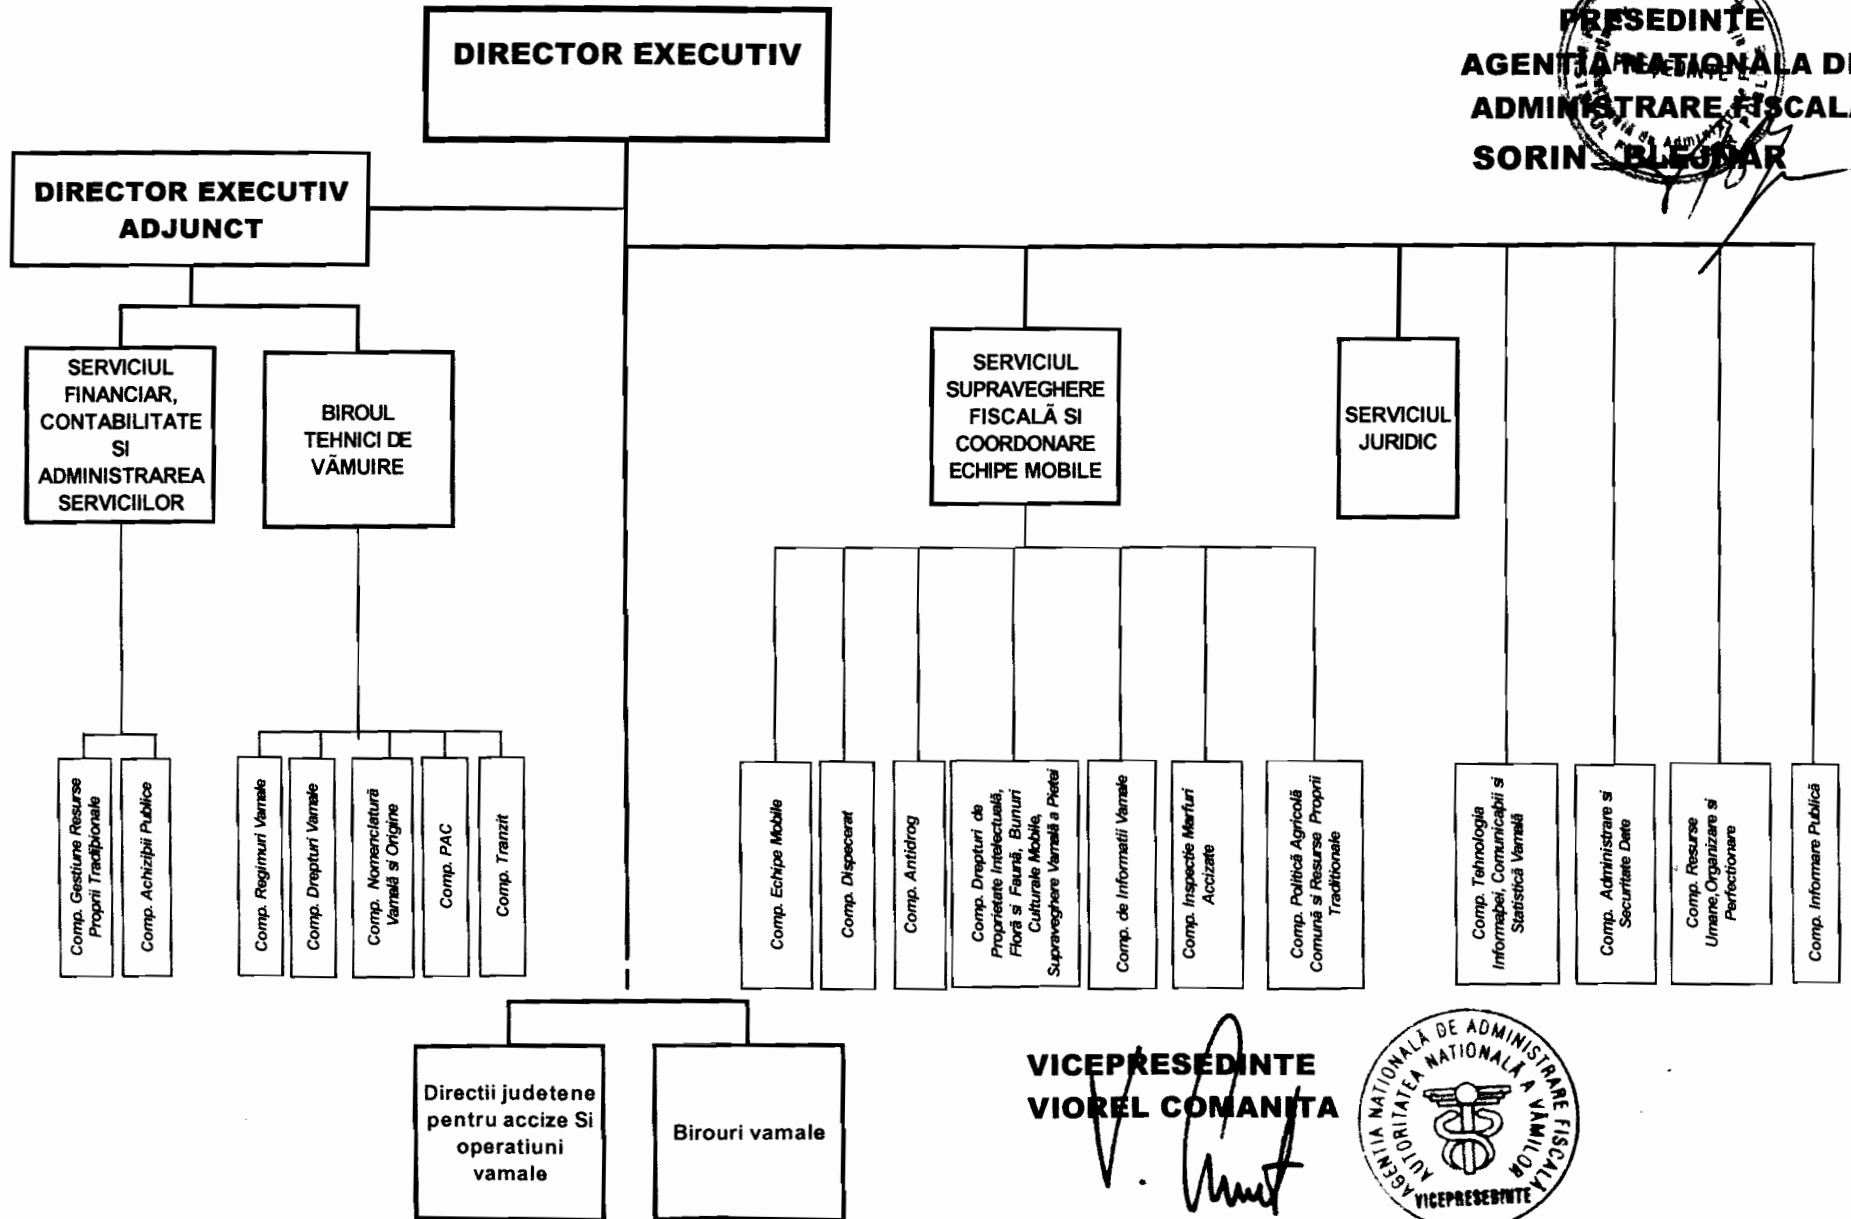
PRESEDINTE
AGENTIA NATIONALA DE
ADMINISTRARE FISCALA
SORIN BLEJNAR

DIRECTOR EXECUTIV

DIRECTOR EXECUTIV ADJUNCT

SERVICIUL FINANCIAR, CONTABILITATE SI ADMINISTRAREA SERVICIILOR

BIROUL TEHNICI DE VĂMUIRE

SERVICIUL SUPRAVEGHERE FISCALĂ SI COORDONARE ECHIPE MOBILE

SERVICIUL JURIDIC

Comp. Gestiune Resurse Proprii Tradiționale

Comp. Achiziții Publice

Comp. Regimuri Vamale

Comp. Drepturi Vamale

Comp. Nomenclatură Vamală și Origine

Comp. PAC

Comp. Tranzit

Comp. Echipe Mobile

Comp. Dispecerat

Comp. Antidrog

Comp. Drepturi de Proprietate Intelectuală, Floră și Faună, Bunuri Culturale Mobile, Supraveghere Vamală a Pieței

Comp. de Informații Vamale

Comp. Inspecție Mărfuri Accizate

Comp. Politică Agricolă Comună și Resurse Proprii Tradiționale

Comp. Tehnologia Informației, Comunicații și Statistică Vamală

Comp. Administrare și Securitate Date

Comp. Resurse Umane, Organizare și Perfecționare

Comp. Informare Publică

Directii judetene pentru accize Si operatiuni vamale

Birouri vamale

VICEPRESEDINTE
VIOREL COMANITA

AUTORITATEA NATIONALĂ A VĂMILOR
AGENTIA NATIONALĂ DE ADMINISTRARE FISCALĂ
VICEPRESEDINTE